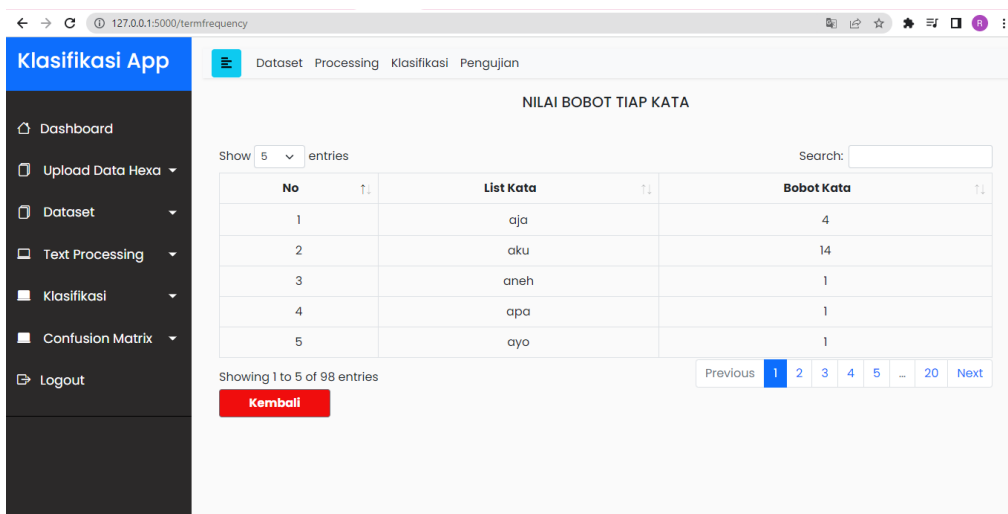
127.0.0.1:5000/termfrequency

Klasifikasi App

Dashboard
Upload Data Hexa
Dataset
Text Processing
Klasifikasi
Confusion Matrix
Logout

Dataset Processing Klasifikasi Pengujian

NILAI BOBOT TIAP KATA

Show 5 entries

Search:

| No | List Kata | Bobot Kata |
|---|---|---|
| 1 | aja | 4 |
| 2 | aku | 14 |
| 3 | aneh | 1 |
| 4 | apa | 1 |
| 5 | ayo | 1 |

Showing 1 to 5 of 98 entries

Previous 1 2 3 4 5 ... 20 Next

Kembali